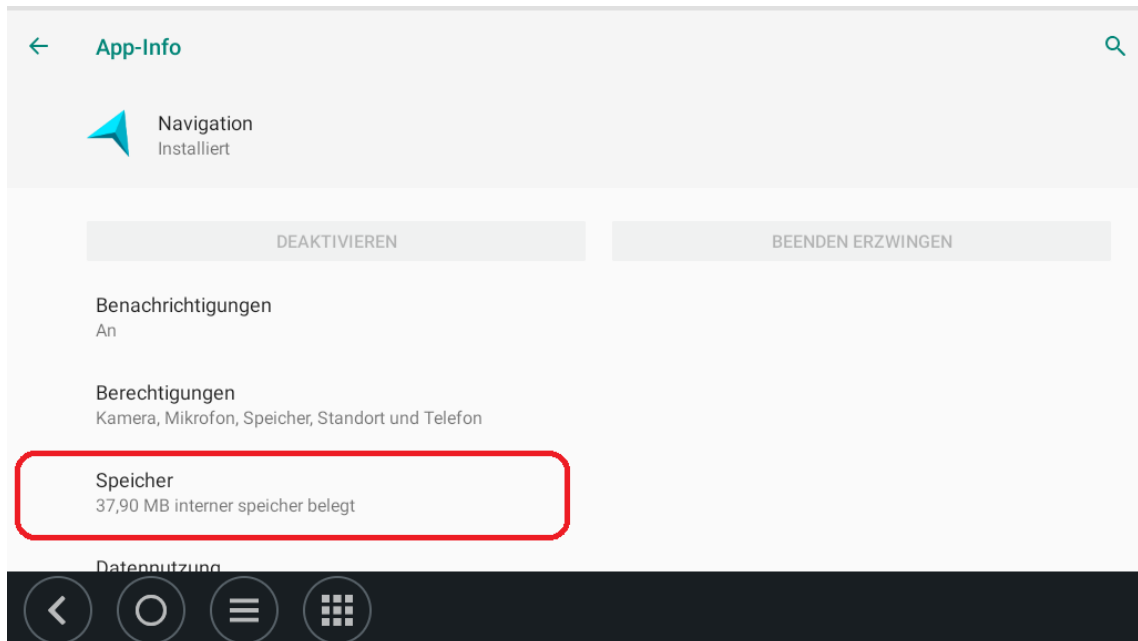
App-Info

Navigation
Installiert

DEAKTIVIEREN

BEENDEN ERZWINGEN

Benachrichtigungen
An

Berechtigungen
Kamera, Mikrofon, Speicher, Standort und Telefon

Speicher
37,90 MB interner speicher belegt

Datennutzung